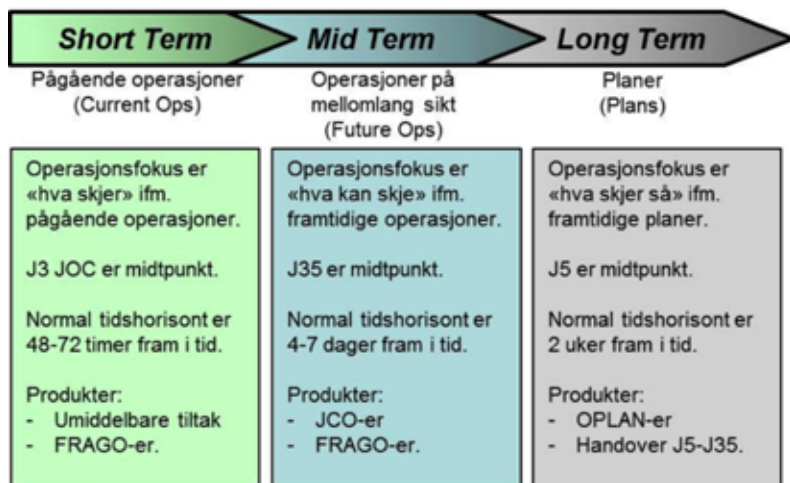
Short Term

Pågående operasjoner
(Current Ops)

Operasjonsfokus er «hva skjer» ifm. pågående operasjoner.

J3 JOC er midtpunkt.

Normal tidshorisont er 48-72 timer fram i tid.

Produkter:
- Umiddelbare tiltak
- FRAGO-er.

Mid Term

Operasjoner på mellomlang sikt
(Future Ops)

Operasjonsfokus er «hva kan skje» ifm. framtidige operasjoner.

J35 er midtpunkt.

Normal tidshorisont er 4-7 dager fram i tid.

Produkter:
- JCO-er
- FRAGO-er.

Long Term

Planer
(Plans)

Operasjonsfokus er «hva skjer så» ifm. framtidige planer.

J5 er midtpunkt.

Normal tidshorisont er 2 uker fram i tid.

Produkter:
- OPLAN-er
- Handover J5-J35.